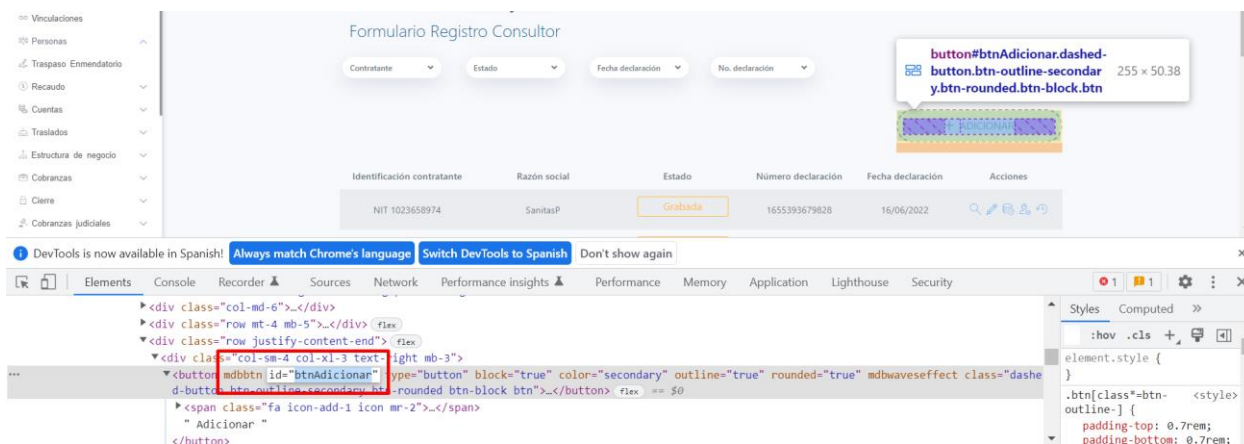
Vinculaciones
Personas
Traspaso Enmendatorio
Recaudo
Cuentas
Traslados
Estructura de negocio
Cobranzas
Cierre
Cobranzas judiciales

Formulario Registro Consultor

Contratante
Estado
Fecha declaración
No. declaración

button#btnAdicionar.dashed-button.btn-outline-secondary.btn-rounded.btn-block.btn 255 × 50.38

ADICIONAR

| Identificación contratante | Razón social | Estado | Número declaración | Fecha declaración | Acciones |
|---|---|---|---|---|---|
| NIT 1023658974 | SanitasP | Grabada | 1655393679828 | 16/06/2022 | |

DevTools is now available in Spanish! Always match Chrome's language Switch DevTools to Spanish Don't show again

Elements Console Recorder Sources Network Performance insights Performance Memory Application Lighthouse Security

1 1

▶<div class="col-md-6">…</div>
▶<div class="row mt-4 mb-5">…</div> flex
▼<div class="row justify-content-end"> flex
▼<div class="col-sm-4 col-xl-3 text-right mb-3">
▼<button mdbbtn id="btnAdicionar" type="button" block="true" color="secondary" outline="true" rounded="true" mdbwaveseffect class="dashed-button btn-outline-secondary btn-rounded btn-block btn">…</button> flex == $0
▶<span class="fa icon-add-1 icon mr-2">…</span>
" Adicionar "
</button>

Styles Computed »
:hov .cls +
element.style {
}
.btn[class*=btn-outline-] { <style>
padding-top: 0.7rem;
padding-bottom: 0.7rem;